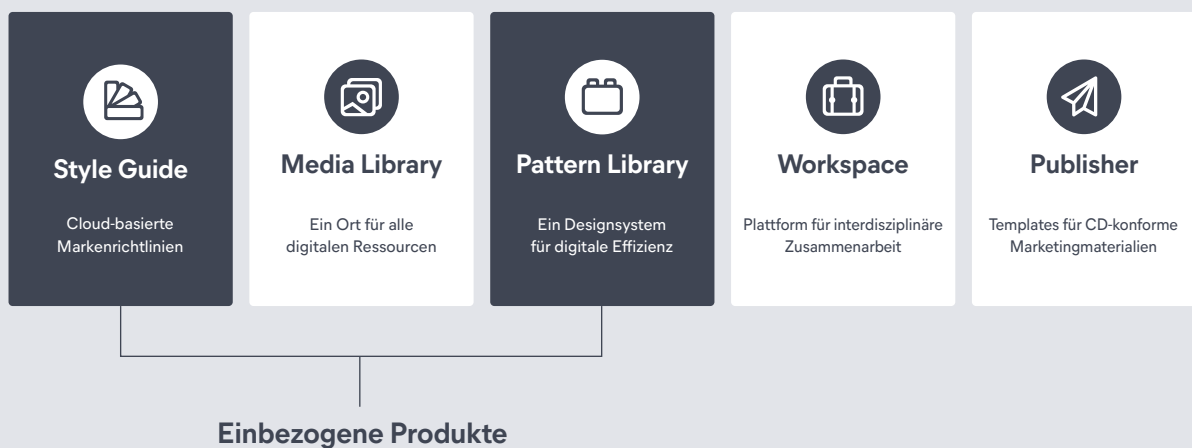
Style Guide

Cloud-basierte Markenrichtlinien

Media Library

Ein Ort für alle digitalen Ressourcen

Pattern Library

Ein Designsystem für digitale Effizienz

Workspace

Plattform für interdisziplinäre Zusammenarbeit

Publisher

Templates für CD-konforme Marketingmaterialien

Einbezogene Produkte